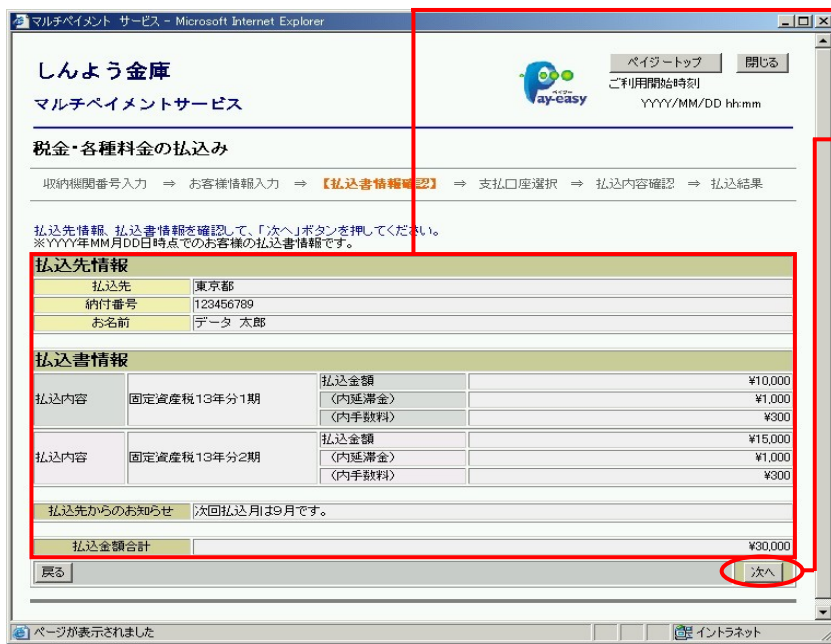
マルチペイメント サービス - Microsoft Internet Explorer

しんよう金庫
マルチペイメントサービス

ペイジー
Pay-easy

ペイジートップ　閉じる
ご利用開始時刻
YYYY/MM/DD hh:mm

税金・各種料金の払込み

収納機関番号入力 ⇒ お客様情報入力 ⇒ 【払込書情報確認】 ⇒ 支払口座選択 ⇒ 払込内容確認 ⇒ 払込結果

払込先情報、払込書情報を確認して、「次へ」ボタンを押してください。
※YYYY年MM月DD日時点でのお客様の払込書情報です。

払込先情報

| 払込先 | 東京都 |
|---|---|
| 納付番号 | 123456789 |
| お名前 | データ 太郎 |

払込書情報

| 払込内容 | 固定資産税13年分1期 | 払込金額 | ¥10,000 |
|---|---|---|---|
| | | （内延滞金） | ¥1,000 |
| | | （内手数料） | ¥300 |
| 払込内容 | 固定資産税13年分2期 | 払込金額 | ¥15,000 |
| | | （内延滞金） | ¥1,000 |
| | | （内手数料） | ¥300 |

| 払込先からのお知らせ | 次回払込月は9月です。 |
|---|---|

| 払込金額合計 | ¥30,000 |
|---|---|

戻る　次へ

ページが表示されました　イントラネット